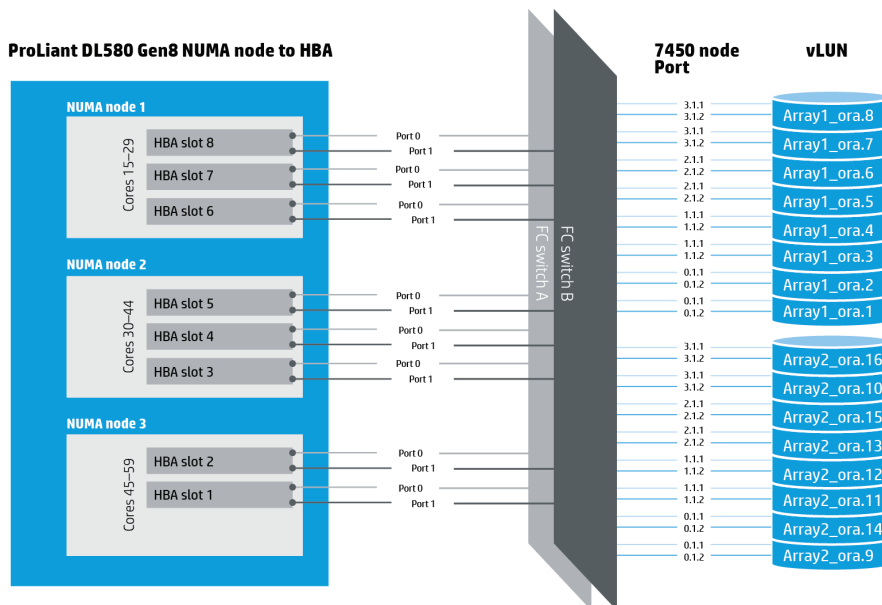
ProLiant DL580 Gen8 NUMA node to HBA

NUMA node 1
Cores 15–29
HBA slot 8
HBA slot 7
HBA slot 6

NUMA node 2
Cores 30–44
HBA slot 5
HBA slot 4
HBA slot 3

NUMA node 3
Cores 45–59
HBA slot 2
HBA slot 1

Port 0
Port 1
Port 0
Port 1
Port 0
Port 1
Port 0
Port 1
Port 0
Port 1
Port 0
Port 1
Port 0
Port 1
Port 0
Port 1

FC switch A
FC switch B

7450 node Port
vLUN

3.1.1
3.1.2
Array1_ora.8
3.1.1
3.1.2
Array1_ora.7
2.1.1
2.1.2
Array1_ora.6
2.1.1
2.1.2
Array1_ora.5
1.1.1
1.1.2
Array1_ora.4
1.1.1
1.1.2
Array1_ora.3
0.1.1
0.1.2
Array1_ora.2
0.1.1
0.1.2
Array1_ora.1

3.1.1
3.1.2
Array2_ora.16
3.1.1
3.1.2
Array2_ora.10
2.1.1
2.1.2
Array2_ora.15
2.1.1
2.1.2
Array2_ora.13
1.1.1
1.1.2
Array2_ora.12
1.1.1
1.1.2
Array2_ora.11
0.1.1
0.1.2
Array2_ora.14
0.1.1
0.1.2
Array2_ora.9